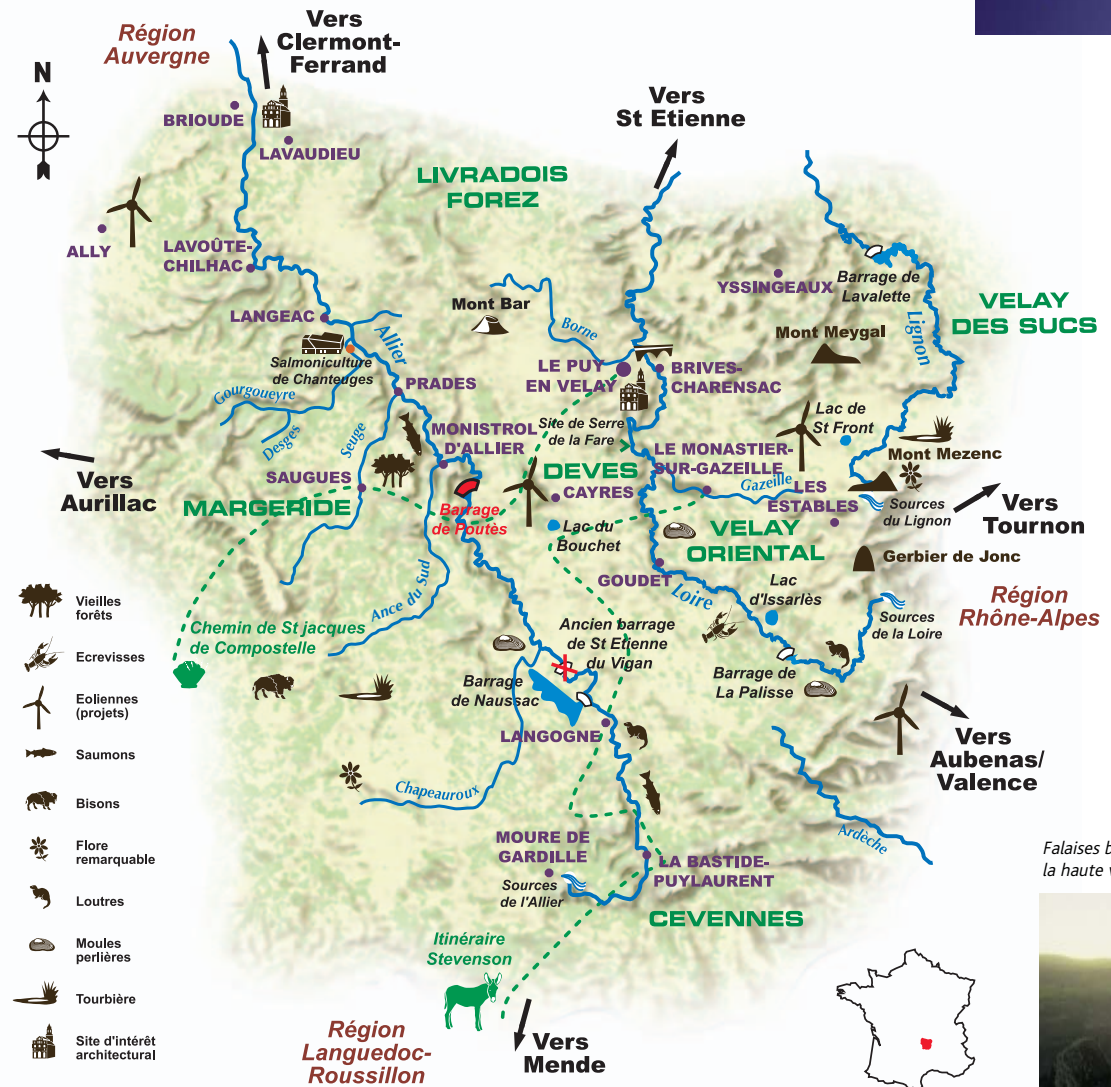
Région Auvergne

Vers Clermont-Ferrand

N

BRIOUDE

LAVAUDIEU

ALLY

LAVOÛTE-CHILHAC

LANGEAC

Salmoniculture de Chanteuges

Gourgoueyre

Desges

Allier

PRADES

Seuge

SAUGUES

MARGERIDE

Vers Aurillac

MONISTROL D'ALLIER

Barrage de Poutès

LIVRADOIS FOREZ

Mont Bar

Borne

LE PUY EN VELAY

Site de Serre de la Fare

DEVES

CAYRES

Lac du Bouchet

Vers St Etienne

BRIVES-CHARENSAC

LE MONASTIER-SUR-GAZEILLE

Gazeille

LES ESTABLES

YSSINGEAUX

Barrage de Lavalette

Lignon

VELAY DES SUCS

Mont Meygal

Lac de St Front

Mont Mezenc

Sources du Lignon

Vers Tournon

VELAY ORIENTAL

Gerbier de Jonc

GOUDET

Loire

Lac d'Issarlès

Région Rhône-Alpes

Sources de la Loire

Barrage de La Palisse

Ancien barrage de St Etienne du Vigan

Barrage de Naussac

LANGOGNE

Chemin de St jacques de Compostelle

Ance du Sud

Chapeauroux

Vers Aubenas/ Valence

Ardèche

MOURE DE GARDILLE

Sources de l'Allier

LA BASTIDE-PUYLAURENT

CEVENNES

Itinéraire Stevenson

Région Languedoc-Roussillon

Vers Mende

Vieilles forêts

Ecrevisses

Eoliennes (projets)

Saumons

Bisons

Flore remarquable

Loutres

Moules perlières

Tourbière

Site d'intérêt architectural

Falaises b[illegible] la haute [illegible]